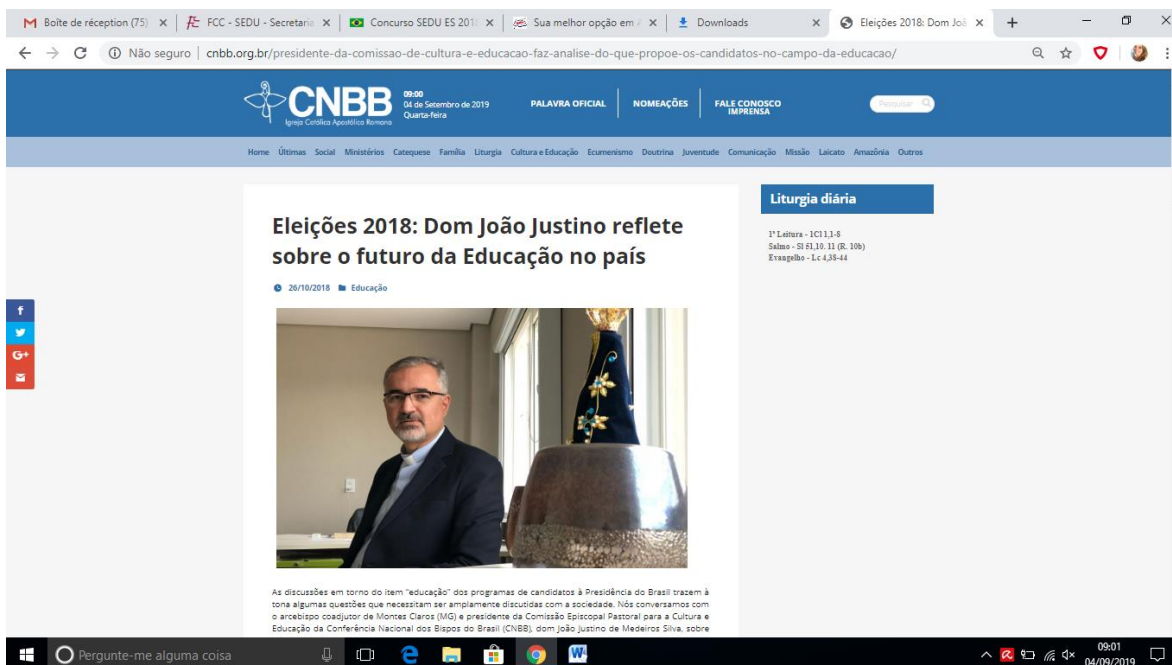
Boîte de réception (75) × | FCC - SEDU - Secretaria × | Concurso SEDU ES 2018 × | Sua melhor opção em × | Downloads × | Eleições 2018: Dom João × | +

Não seguro | cnbb.org.br/presidente-da-comissao-de-cultura-e-educacao-faz-analise-do-que-propoe-os-candidatos-no-campo-da-educacao/

CNBB
Igreja Católica Apostólica Romana
09:00
04 de Setembro de 2019
Quarta-feira

PALAVRA OFICIAL | NOMEAÇÕES | FALE CONOSCO IMPRENSA

Pesquisar

Home Últimas Social Ministérios Catequese Família Liturgia Cultura e Educação Ecumenismo Doutrina Juventude Comunicação Missão Laicato Amazônia Outros

Eleições 2018: Dom João Justino reflete sobre o futuro da Educação no país

26/10/2018 Educação

As discussões em torno do item "educação" dos programas de candidatos à Presidência do Brasil trazem à tona algumas questões que necessitam ser amplamente discutidas com a sociedade. Nós conversamos com o arcebispo coadjutor de Montes Claros (MG) e presidente da Comissão Episcopal Pastoral para a Cultura e Educação da Conferência Nacional dos Bispos do Brasil (CNBB), dom João Justino de Medeiros Silva, sobre

Liturgia diária

1ª Leitura - 1Cl 1,1-8
Salmo - Sl 51,10. 11 (R. 10b)
Evangelho - Lc 4,38-44

Pergunte-me alguma coisa

09:01
04/09/2019